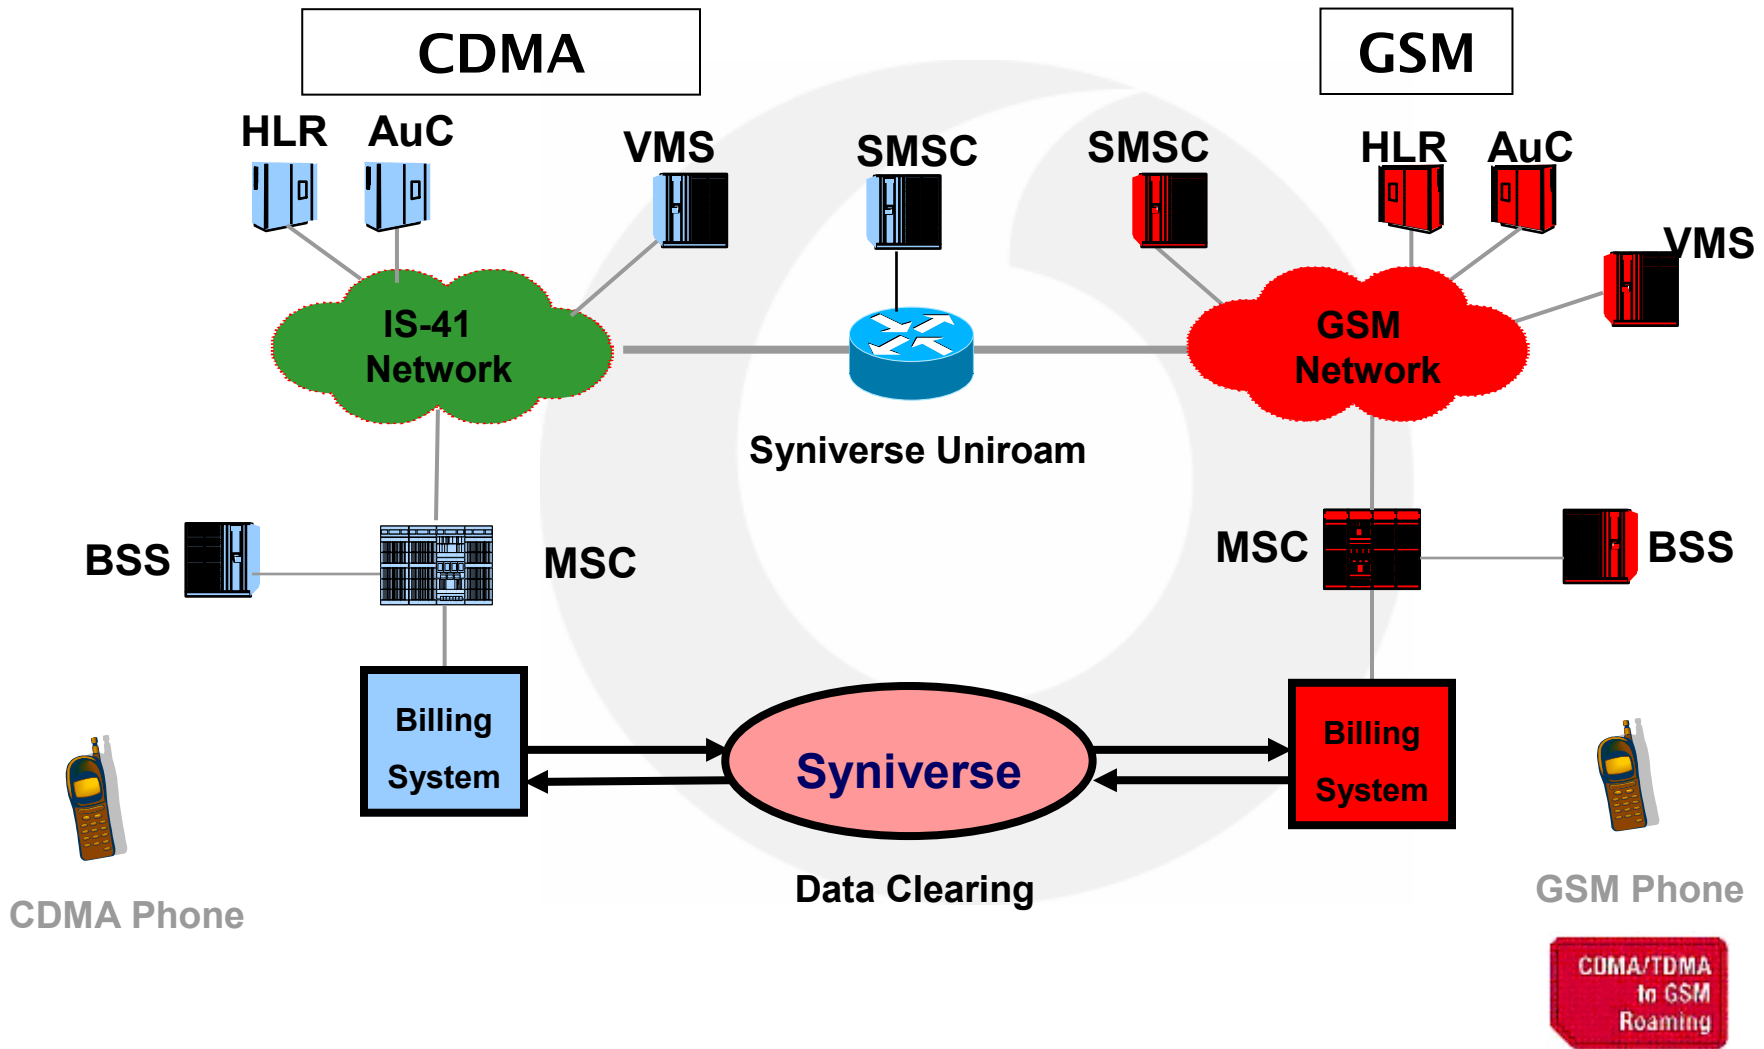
CDMA

GSM

HLR AuC

VMS

SMSC

SMSC

HLR AuC

VMS

IS-41 Network

GSM Network

Syniverse Uniroam

BSS

MSC

MSC

BSS

Billing System

Syniverse

Billing System

Data Clearing

CDMA Phone

GSM Phone

CDMA/TDMA to GSM Roaming